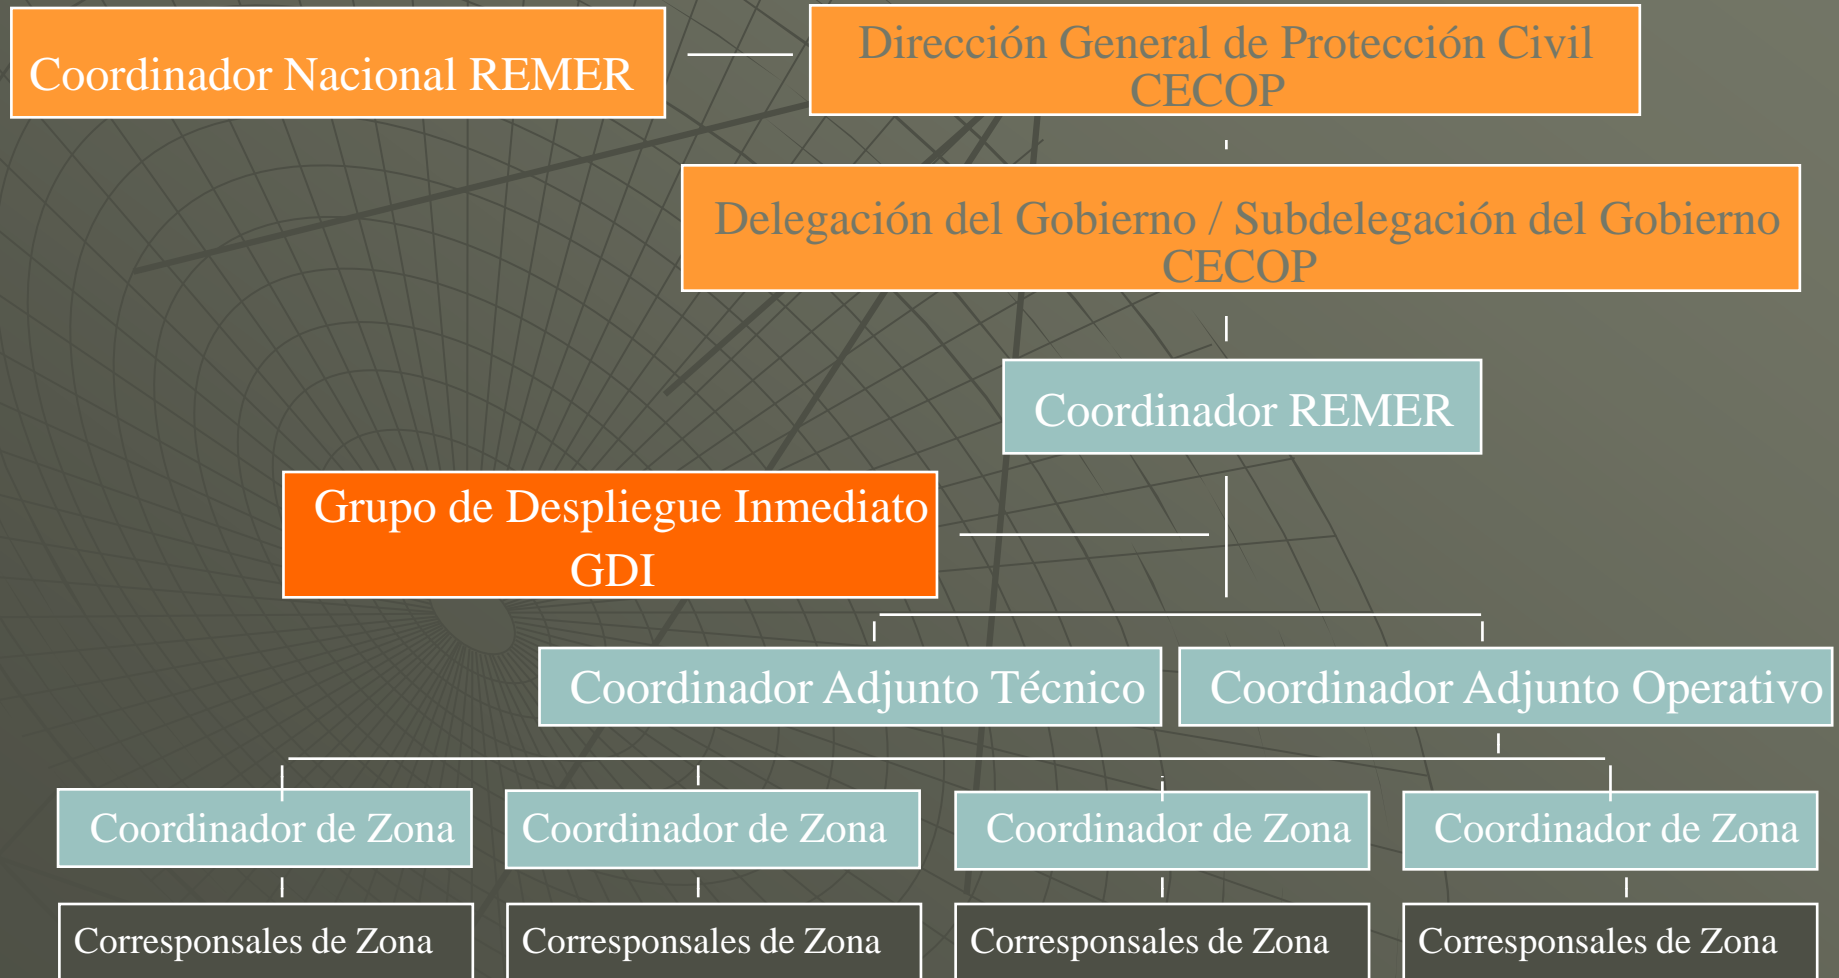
Coordinador Nacional REMER

Dirección General de Protección Civil
CECOP

Delegación del Gobierno / Subdelegación del Gobierno
CECOP

Coordinador REMER

Grupo de Despliegue Inmediato
GDI

Coordinador Adjunto Técnico

Coordinador Adjunto Operativo

Coordinador de Zona

Coordinador de Zona

Coordinador de Zona

Coordinador de Zona

Corresponsales de Zona

Corresponsales de Zona

Corresponsales de Zona

Corresponsales de Zona